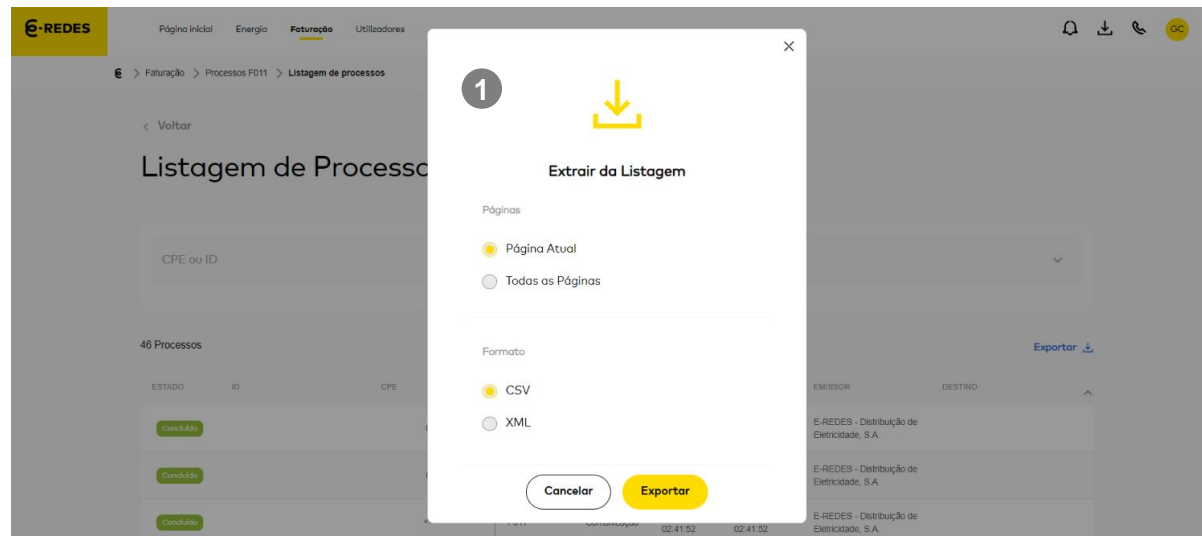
E-REDES Página inicial Energia Faturação Utilizadores GC

> Faturação > Processos F011 > Listagem de processos

< Voltar

Listagem de Processo

CPE ou ID

46 Processos

Exportar

| ESTADO | ID | CPE | | | EMISSOR | DESTINO |
|---|---|---|---|---|---|---|
| Concluído | | | | | E-REDES - Distribuição de Eletricidade, S.A. | |
| Concluído | | | | | E-REDES - Distribuição de Eletricidade, S.A. | |
| Concluído | | | F011 Comunicação | 02:41:52 02:41:52 | E-REDES - Distribuição de Eletricidade, S.A. | |

1

Extrair da Listagem

Páginas

Página Atual

Todas as Páginas

Formato

CSV

XML

Cancelar

Exportar